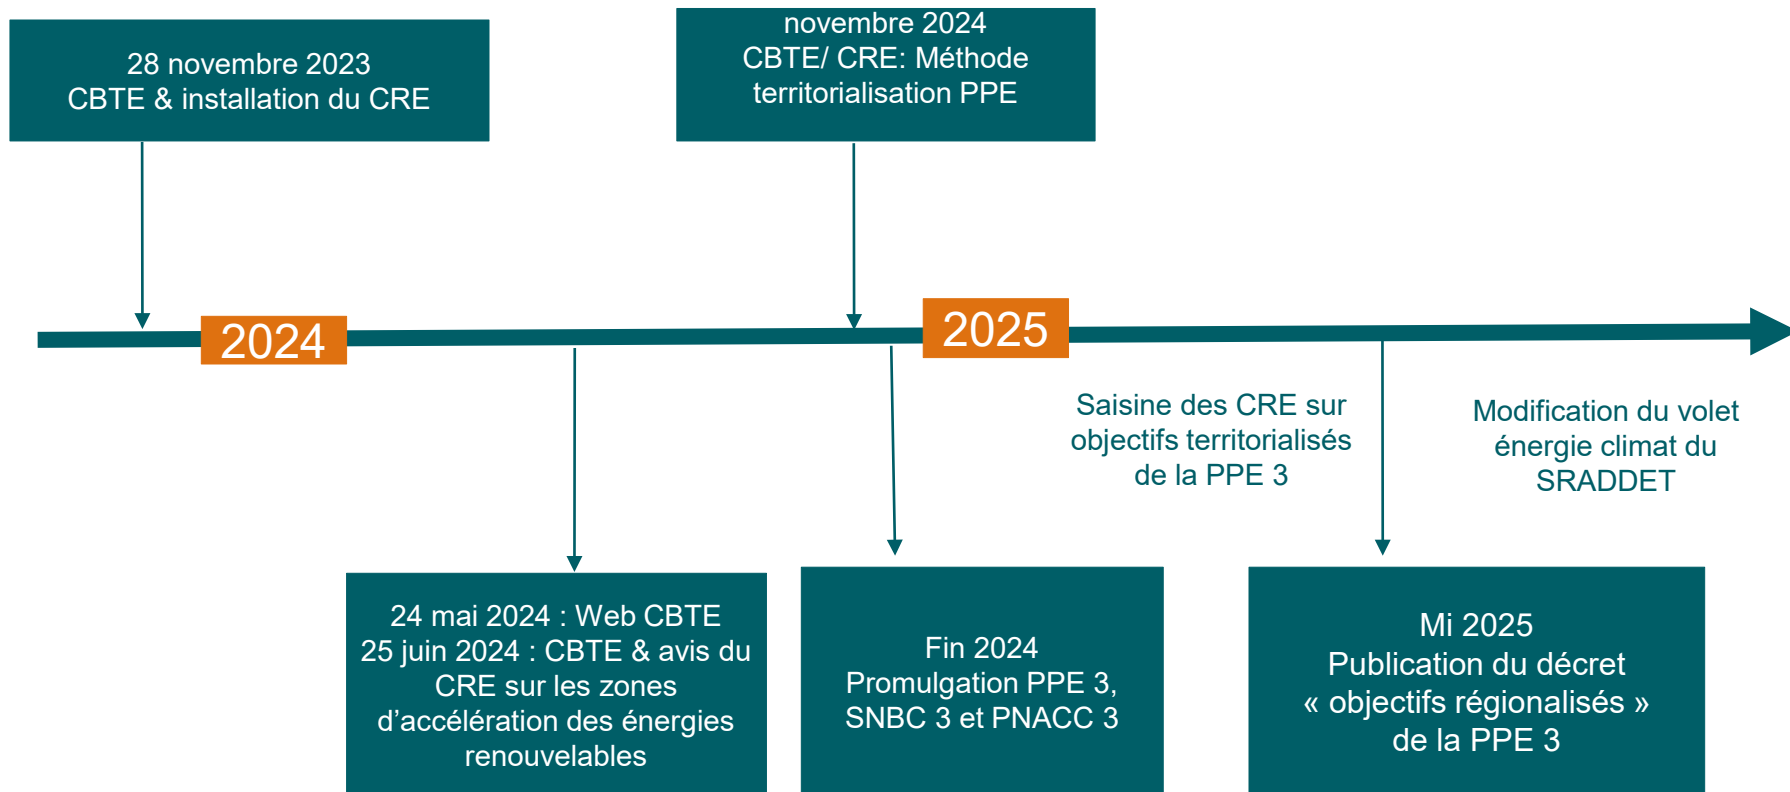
28 novembre 2023
CBTE & installation du CRE

novembre 2024
CBTE/ CRE: Méthode territorialisation PPE

2024

2025

Saisine des CRE sur objectifs territorialisés de la PPE 3

Modification du volet énergie climat du SRADDET

24 mai 2024 : Web CBTE
25 juin 2024 : CBTE & avis du CRE sur les zones d'accélération des énergies renouvelables

Fin 2024
Promulgation PPE 3, SNBC 3 et PNACC 3

Mi 2025
Publication du décret « objectifs régionalisés » de la PPE 3